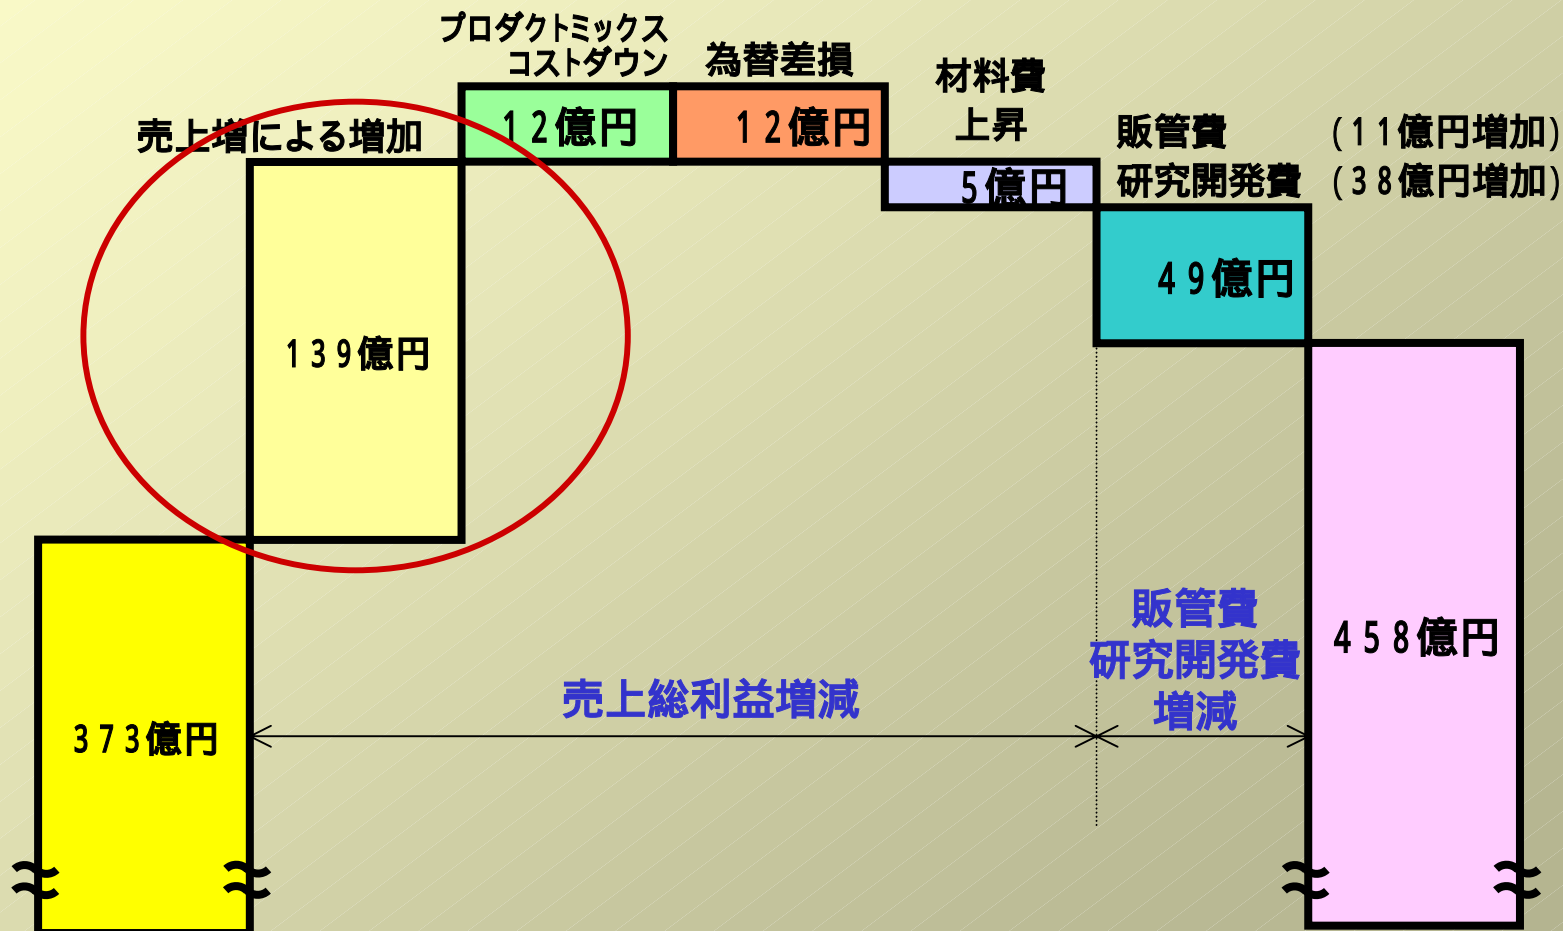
プロダクトミックス
コストダウン

為替差損

材料費
上昇

売上増による増加

１２億円

１２億円

販管費　（１１億円増加）
研究開発費　（３８億円増加）

５億円

４９億円

１３９億円

販管費
研究開発費
増減

４５８億円

売上総利益増減

３７３億円